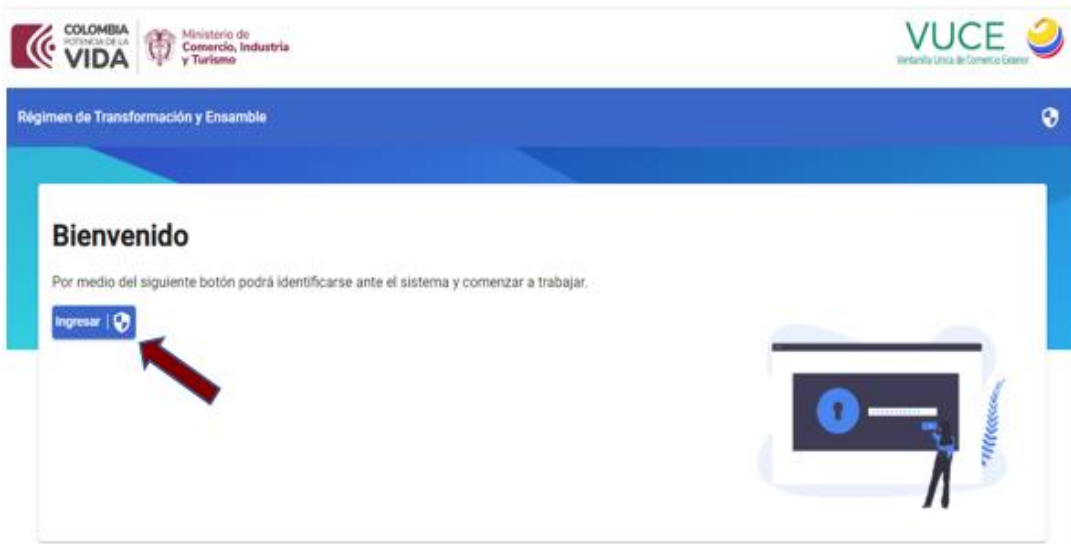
COLOMBIA POTENCIA DE LA VIDA

Ministerio de Comercio, Industria y Turismo

VUCE
Ventanilla Única de Comercio Exterior

Régimen de Transformación y Ensamble

Bienvenido

Por medio del siguiente botón podrá identificarse ante el sistema y comenzar a trabajar.

Ingresar